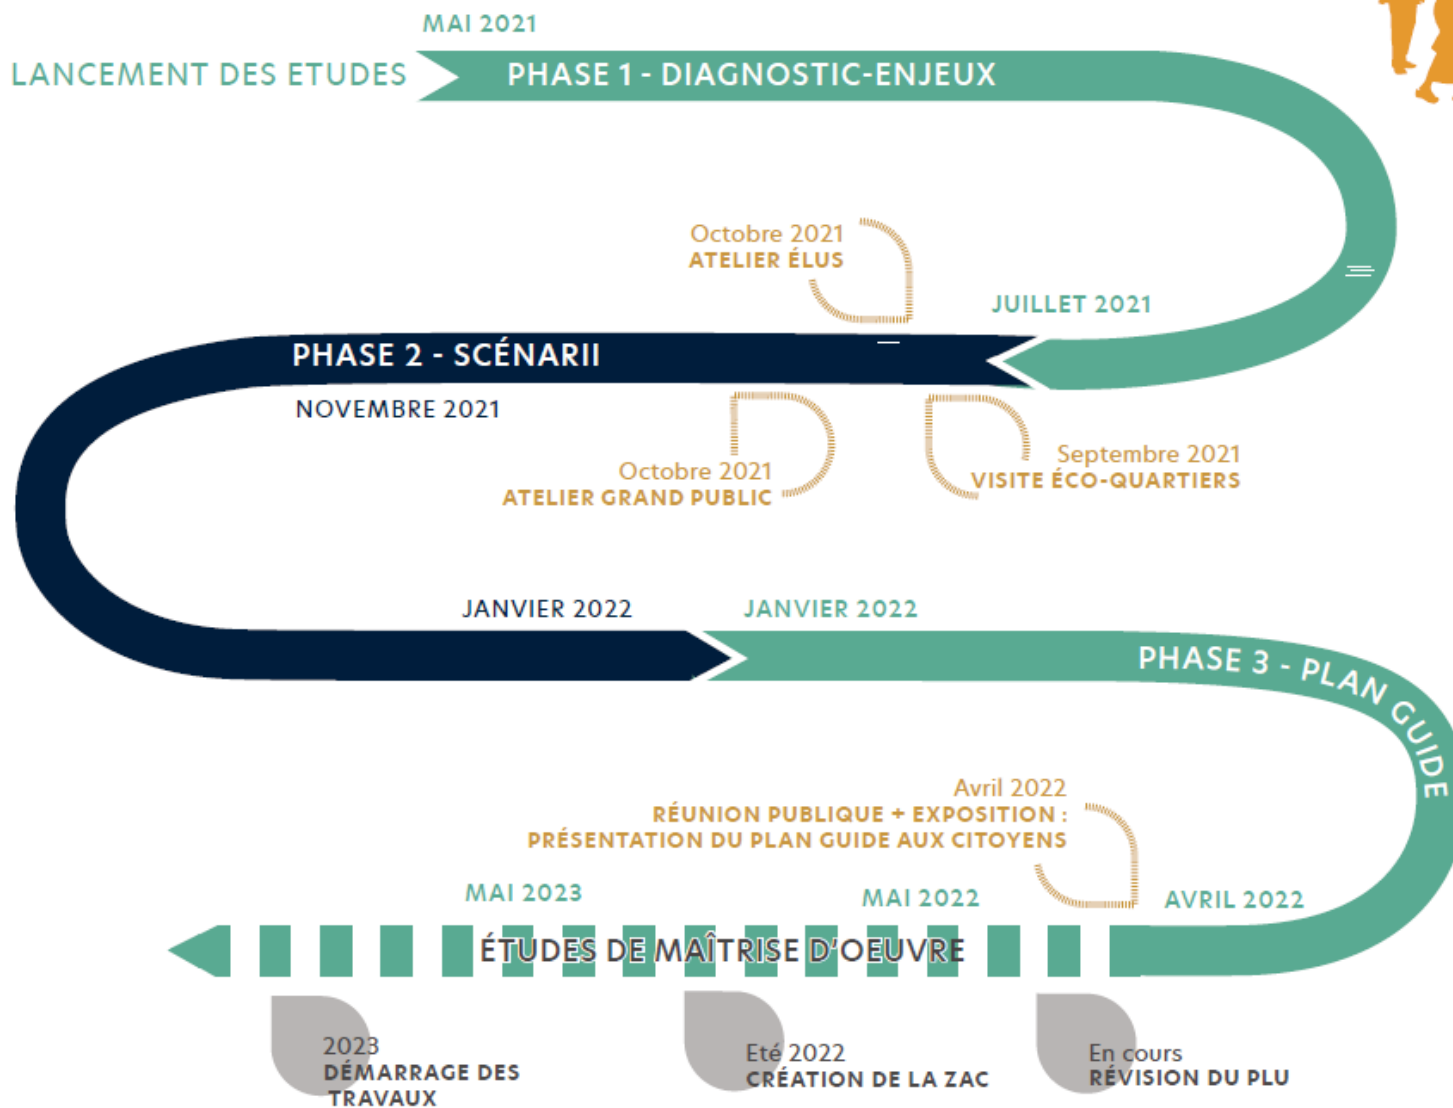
MAI 2021

LANCEMENT DES ETUDES

PHASE 1 - DIAGNOSTIC-ENJEUX

Octobre 2021
ATELIER ÉLUS

JUILLET 2021

PHASE 2 - SCÉNARII

NOVEMBRE 2021

Octobre 2021
ATELIER GRAND PUBLIC

Septembre 2021
VISITE ÉCO-QUARTIERS

JANVIER 2022

JANVIER 2022

PHASE 3 - PLAN GUIDE

Avril 2022
RÉUNION PUBLIQUE + EXPOSITION :
PRÉSENTATION DU PLAN GUIDE AUX CITOYENS

MAI 2023

MAI 2022

AVRIL 2022

ÉTUDES DE MAÎTRISE D'OEUVRE

2023
DÉMARRAGE DES TRAVAUX

Eté 2022
CRÉATION DE LA ZAC

En cours
RÉVISION DU PLU